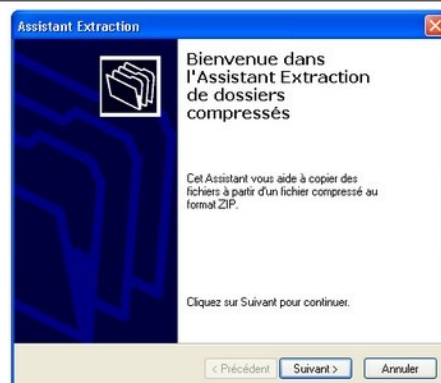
Assistant Extraction

Bienvenue dans l'Assistant Extraction de dossiers compressés

Cet Assistant vous aide à copier des fichiers à partir d'un fichier compressé au format ZIP.

Cliquez sur Suivant pour continuer.

< Précédent
Suivant >
Annuler